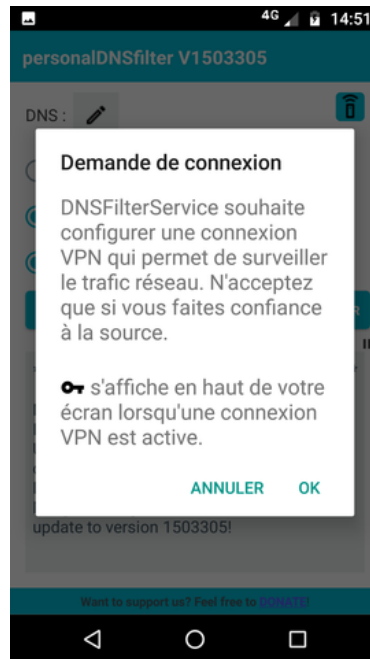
4G 14:51

personalDNSfilter V1503305

DNS :

Demande de connexion

DNSFilterService souhaite configurer une connexion VPN qui permet de surveiller le trafic réseau. N'acceptez que si vous faites confiance à la source.

s'affiche en haut de votre écran lorsqu'une connexion VPN est active.

ANNULER OK

update to version 1503305!

Want to support us? Feel free to DONATE!